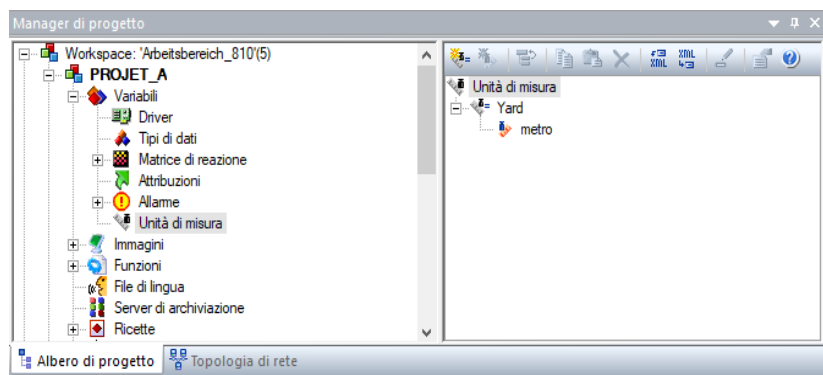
Manager di progetto

Workspace: 'Arbeitsbereich_810'(5)
PROJET_A
Variabili
Driver
Tipi di dati
Matrice di reazione
Attribuzioni
Allarme
Unità di misura
Immagini
Funzioni
File di lingua
Server di archiviazione
Ricette

Unità di misura
Yard
metro

Albero di progetto
Topologia di rete